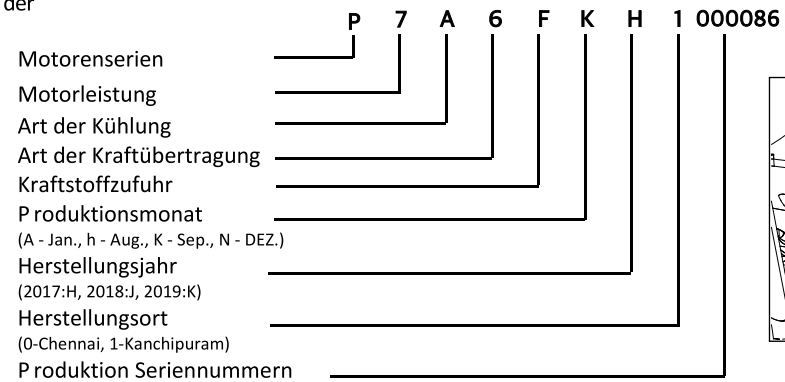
der

P 7 A 6 F K H 1 000086

Motorenserien
Motorleistung
Art der Kühlung
Art der Kraftübertragung
Kraftstoffzufuhr
P roduktionsmonat
(A - Jan., h - Aug., K - Sep., N - DEZ.)
Herstellungsjahr
(2017:H, 2018:J, 2019:K)
Herstellungsort
(0-Chennai, 1-Kanchipuram)
P roduktion Seriennummern